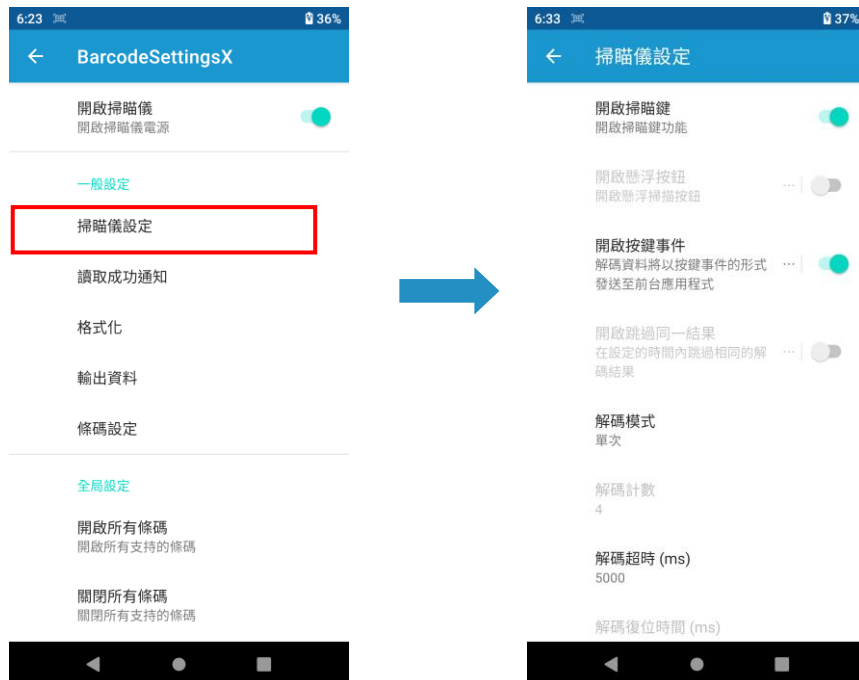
6:23 36%

BarcodeSettingsX

開啟掃瞄儀
開啟掃瞄儀電源

一般設定

掃瞄儀設定

讀取成功通知

格式化

輸出資料

條碼設定

全局設定

開啟所有條碼
開啟所有支持的條碼

關閉所有條碼
關閉所有支持的條碼

6:33 37%

掃瞄儀設定

開啟掃瞄鍵
開啟掃瞄鍵功能

開啟懸浮按鈕
開啟懸浮掃描按鈕

開啟按鍵事件
解碼資料將以按鍵事件的形式發送至前台應用程式

開啟跳過同一結果
在設定的時間內跳過相同的解碼結果

解碼模式
單次

解碼計數
4

解碼超時 (ms)
5000

解碼復位時間 (ms)